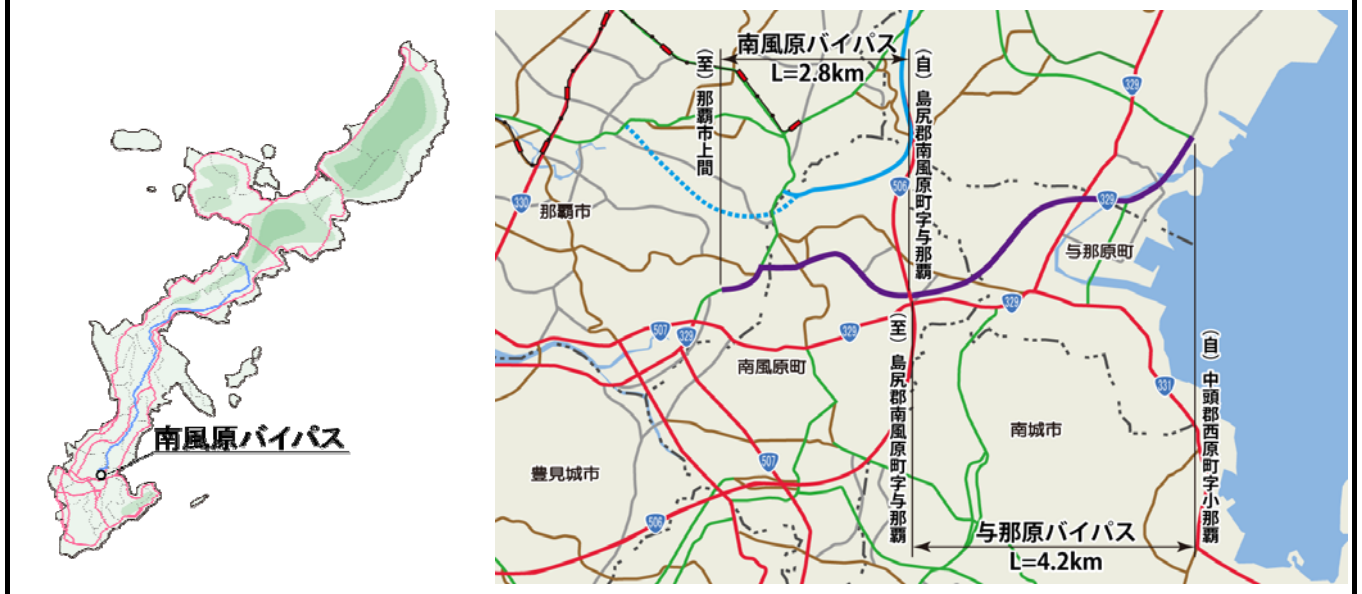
南風原バイパス

南風原バイパス
L=2.8km
(至)那覇市上間
(自)島尻郡南風原町字与那覇
330
那覇市
506
329
与那原町
507
329
329
329
(至)島尻郡南風原町字与那覇
南風原町
(自)中頭郡西原町字小那覇
331
南城市
豊見城市
507
506
与那原バイパス
L=4.2km